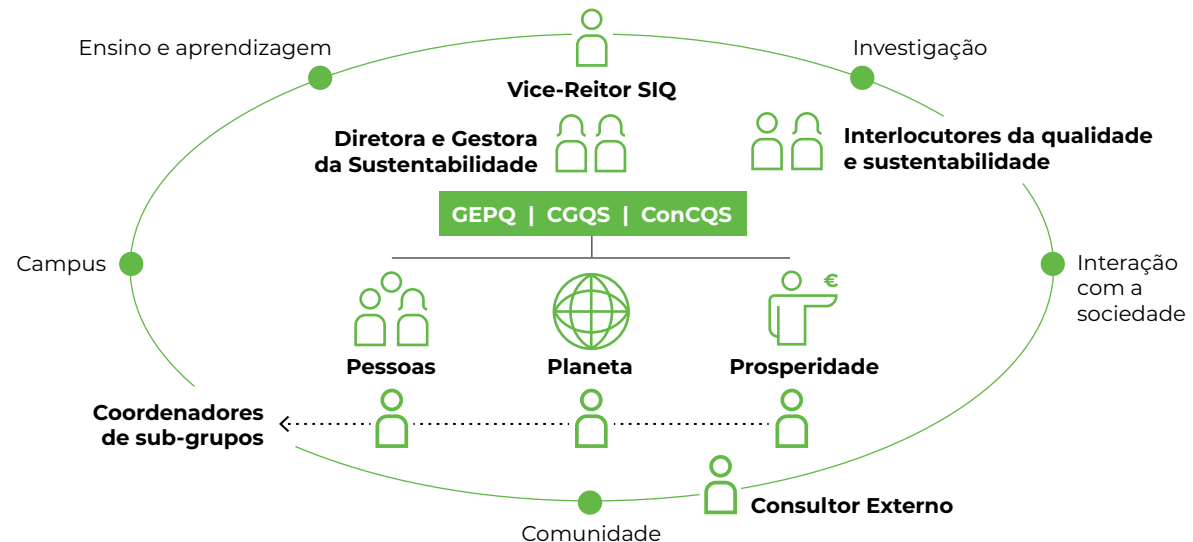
Ensino e aprendizagem

Vice-Reitor SIQ

Investigação

Diretora e Gestora da Sustentabilidade

Interlocutores da qualidade e sustentabilidade

GEPQ | CGQS | ConCQS

Campus

Interação com a sociedade

€

Pessoas

Planeta

Prosperidade

Coordenadores de sub-grupos

Consultor Externo

Comunidade